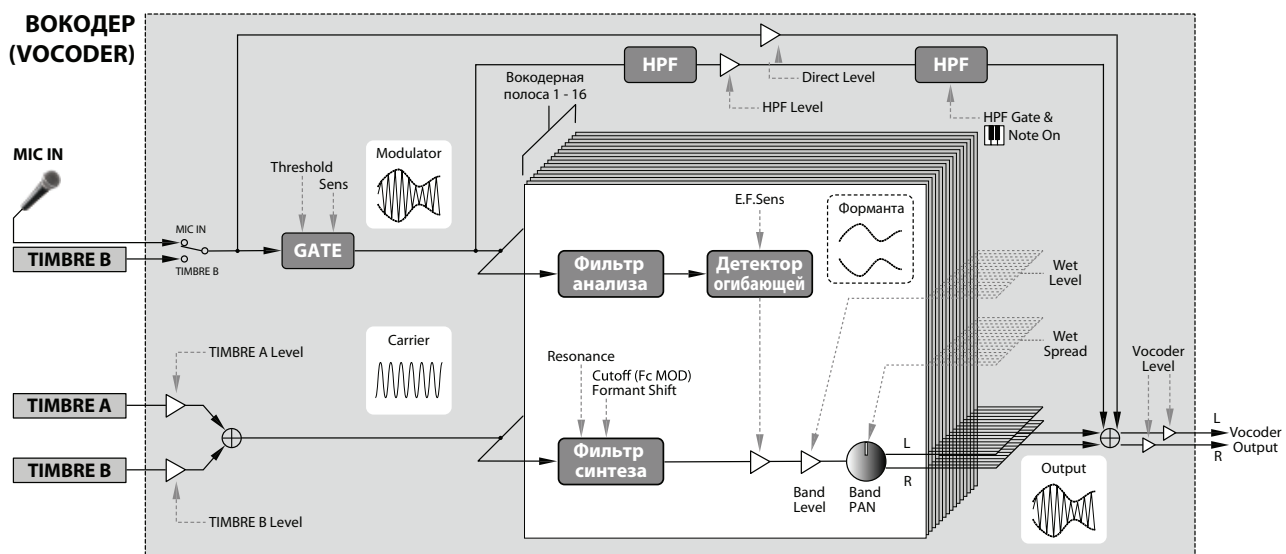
ВОКОДЕР
(VOCODER)

HPF

Direct Level

HPF

Вокодерная полоса 1 - 16

HPF Level

HPF Gate & Note On

MIC IN

Threshold

Sens

Modulator

E.F.Sens

Форманта

MIC IN

TIMBRE B

TIMBRE B

GATE

Фильтр анализа

Детектор огибающей

Wet Level

Wet Spread

TIMBRE A Level

Carrier

Resonance

Cutoff (Fc MOD)

Formant Shift

Vocoder Level

TIMBRE A

L

Vocoder Output

R

TIMBRE B

Фильтр синтеза

L

R

Band Level

Band PAN

Output

TIMBRE B Level